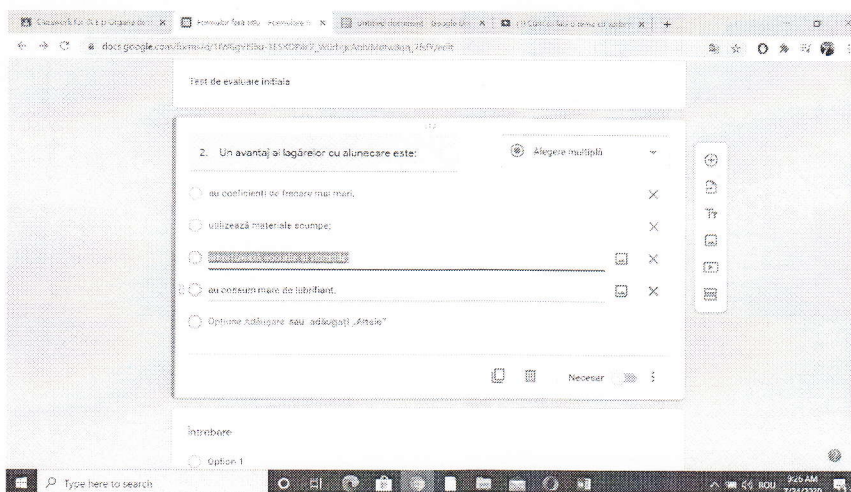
Classwork for IX-a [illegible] | Formular fără titlu - Formulare | Untitled document - Google Do | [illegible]

docs.google.com/forms/d/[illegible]/edit

Test de evaluare inițială

2. Un avantaj al lagărelor cu alunecare este:

Alegere multiplă

au coeficienți de frecare mai mari;

utilizează materiale scumpe;

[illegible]

au consum mare de lubrifiant.

Opțiune Adăugare sau adăugați „Altele"

Necesar

Întrebare

Option 1

Type here to search

9:26 AM
ROU